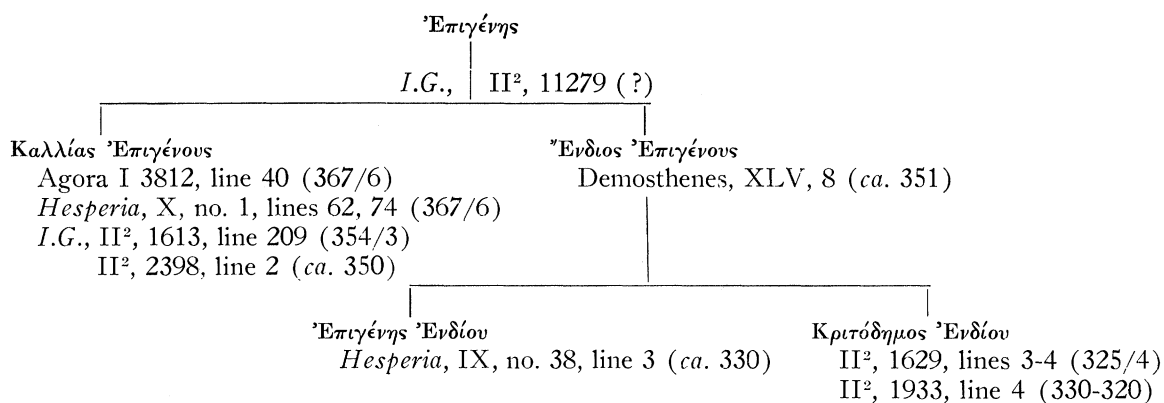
Ἐπιγένης

*I.G.*, II$^2$, 11279 (?)

Καλλίας Ἐπιγένους
Agora I 3812, line 40 (367/6)
*Hesperia*, X, no. 1, lines 62, 74 (367/6)
*I.G.*, II$^2$, 1613, line 209 (354/3)
II$^2$, 2398, line 2 (*ca.* 350)

Ἔνδιος Ἐπιγένους
Demosthenes, XLV, 8 (*ca.* 351)

Ἐπιγένης Ἐνδίου
*Hesperia*, IX, no. 38, line 3 (*ca.* 330)

Κριτόδημος Ἐνδίου
II$^2$, 1629, lines 3-4 (325/4)
II$^2$, 1933, line 4 (330-320)